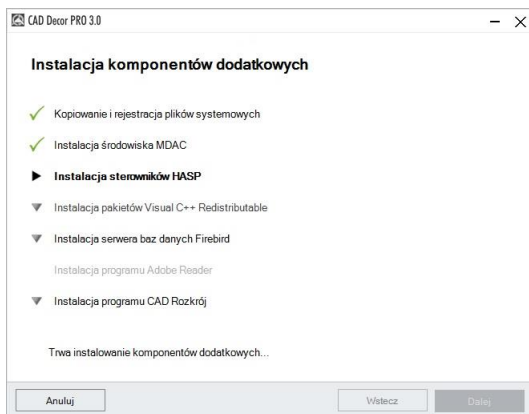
CAD Decor PRO 3.0

Instalacja komponentów dodatkowych

Kopiowanie i rejestracja plików systemowych

Instalacja środowiska MDAC

Instalacja sterowników HASP

Instalacja pakietów Visual C++ Redistributable

Instalacja serwera baz danych Firebird

Instalacja programu Adobe Reader

Instalacja programu CAD Rozkrój

Trwa instalowanie komponentów dodatkowych...

Anuluj

Wstecz

Dalej